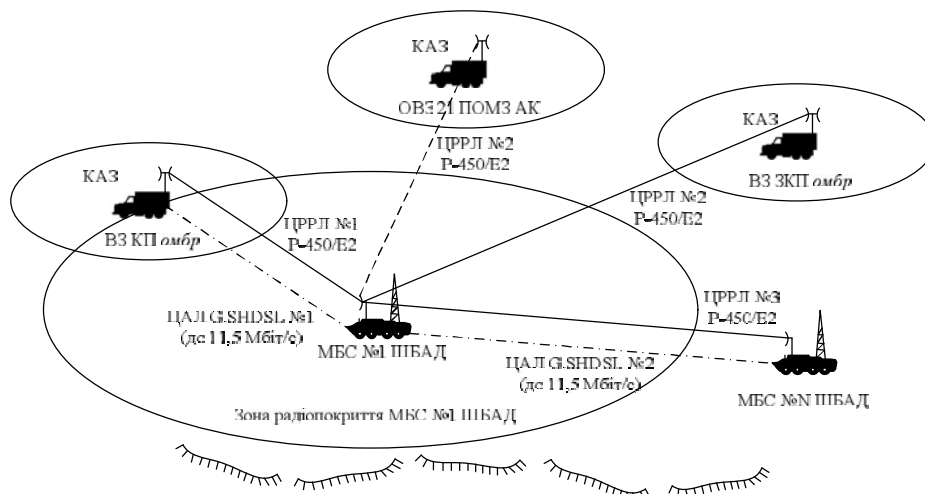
КАЗ
ОВЗ 21 ПОМЗ АК
ЦРРЛ №2
Р-450/Е2
КАЗ
ВЗ ЗКП омбр
КАЗ
ВЗ КП омбр
ЦРРЛ №1
Р-450/Е2
ЦРРЛ №2
Р-450/Е2
ЦАЛ G.SHDSL №1
(до 11,5 Мбіт/с)
МБС №1 ШБАД
ЦРРЛ №3
Р-450/Е2
ЦАЛ G.SHDSL №2
(до 11,5 Мбіт/с)
МБС №N ШБАД
Зона радіопокриття МБС №1 ШБАД